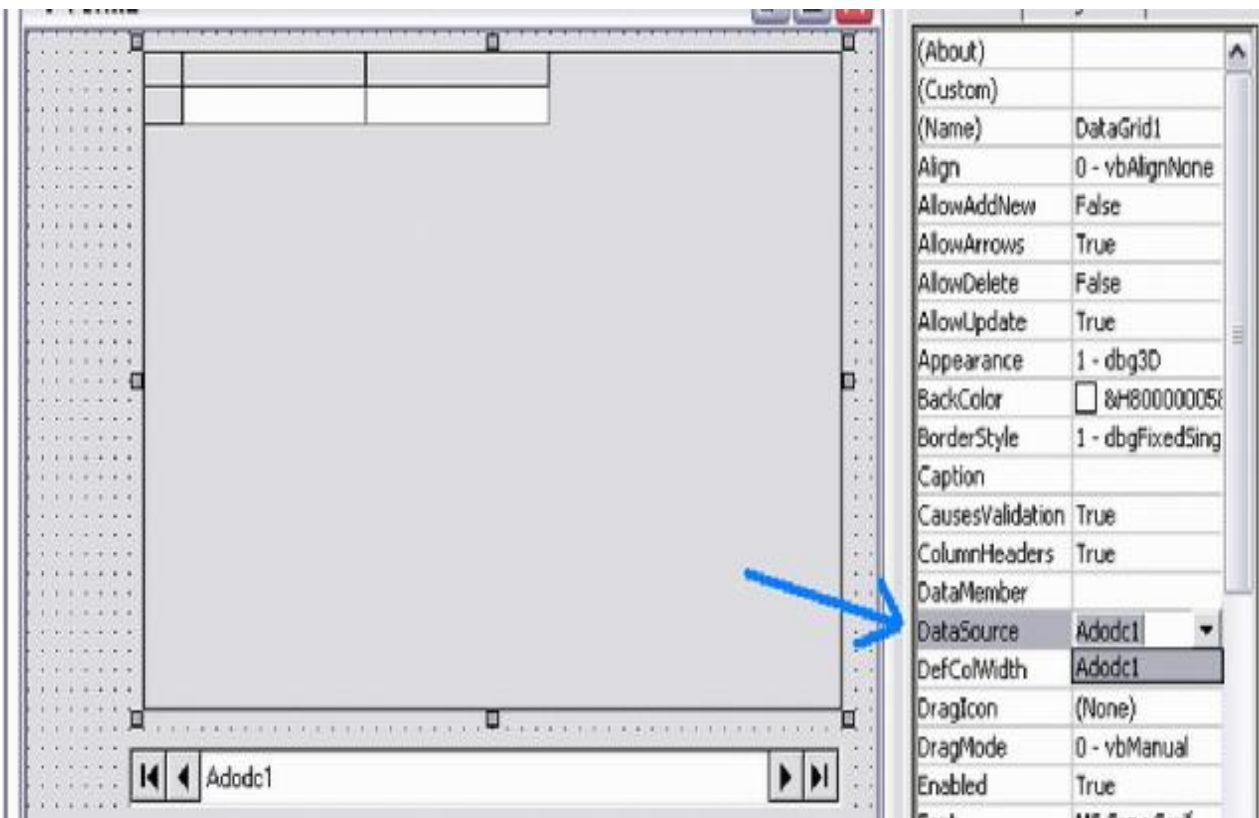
Adodc1

| | |
|---|---|
| (About) | |
| (Custom) | |
| (Name) | DataGrid1 |
| Align | 0 - vbAlignNone |
| AllowAddNew | False |
| AllowArrows | True |
| AllowDelete | False |
| AllowUpdate | True |
| Appearance | 1 - dbg3D |
| BackColor | &H8000000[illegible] |
| BorderStyle | 1 - dbgFixedSing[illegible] |
| Caption | |
| CausesValidation | True |
| ColumnHeaders | True |
| DataMember | |
| DataSource | Adodc1 |
| DefColWidth | Adodc1 |
| DragIcon | (None) |
| DragMode | 0 - vbManual |
| Enabled | True |